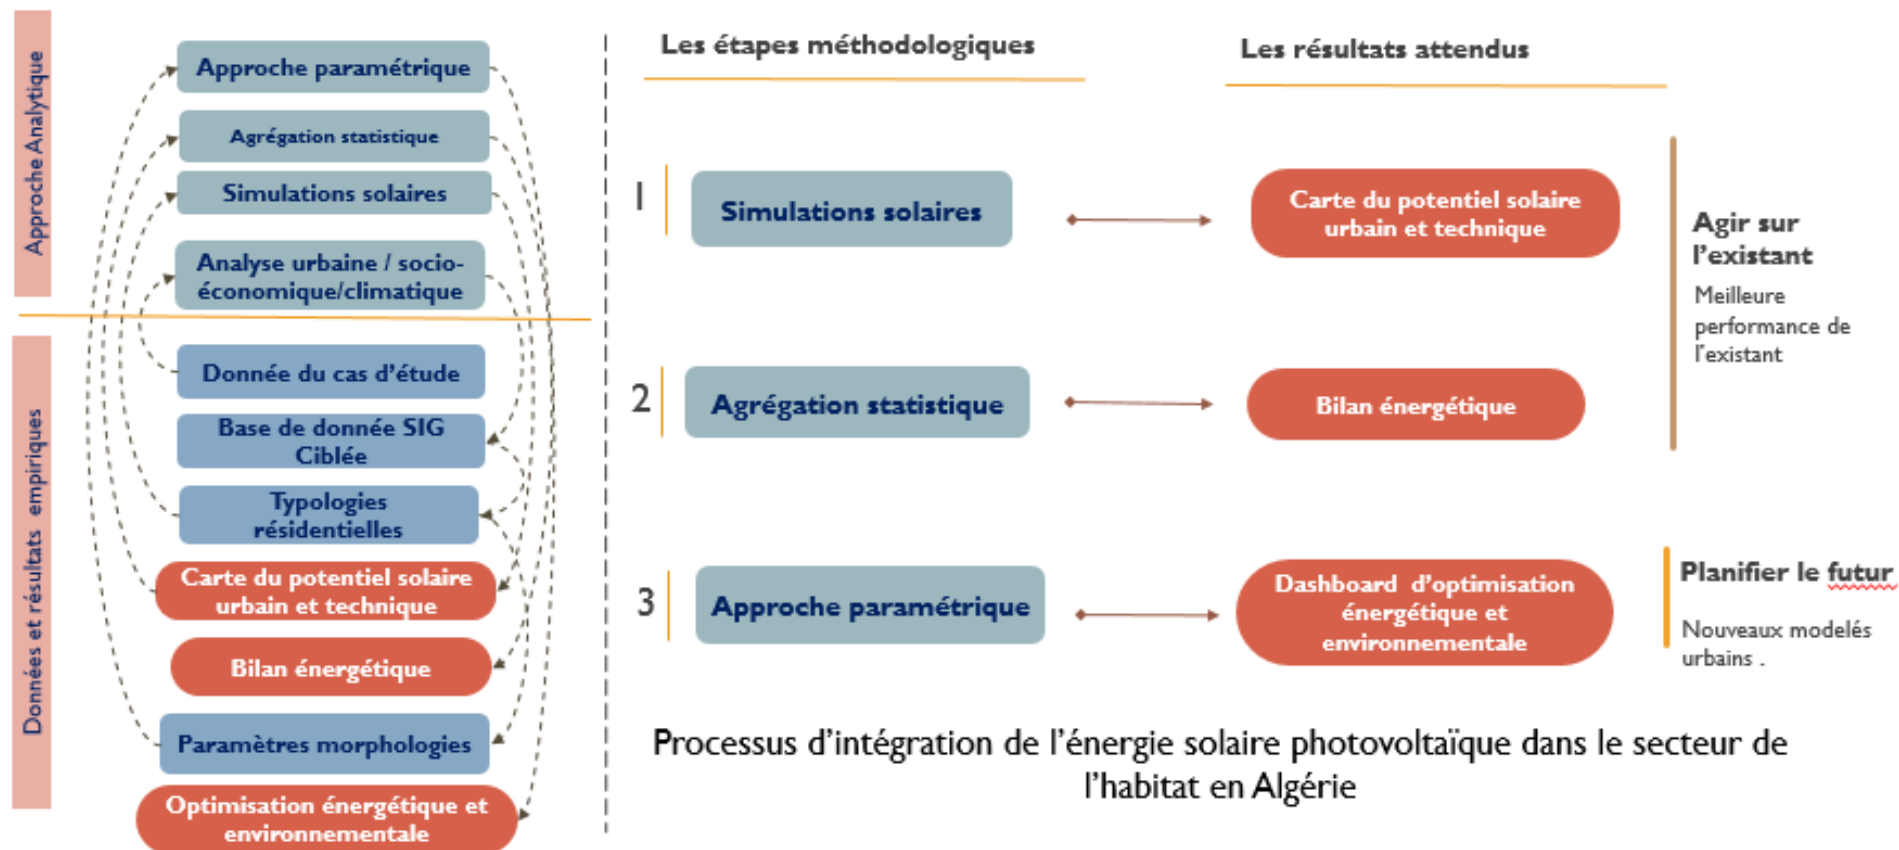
Approche Analytique

Approche paramétrique

Agrégation statistique

Simulations solaires

Analyse urbaine / socio-économique/climatique

Données et résultats empiriques

Donnée du cas d'étude

Base de donnée SIG Ciblée

Typologies résidentielles

Carte du potentiel solaire urbain et technique

Bilan énergétique

Paramètres morphologies

Optimisation énergétique et environnementale

Les étapes méthodologiques

Les résultats attendus

1 Simulations solaires

Carte du potentiel solaire urbain et technique

2 Agrégation statistique

Bilan énergétique

Agir sur l'existant

Meilleure performance de l'existant

3 Approche paramétrique

Dashboard d'optimisation énergétique et environnementale

Planifier le futur

Nouveaux modelés urbains .

Processus d'intégration de l'énergie solaire photovoltaïque dans le secteur de l'habitat en Algérie